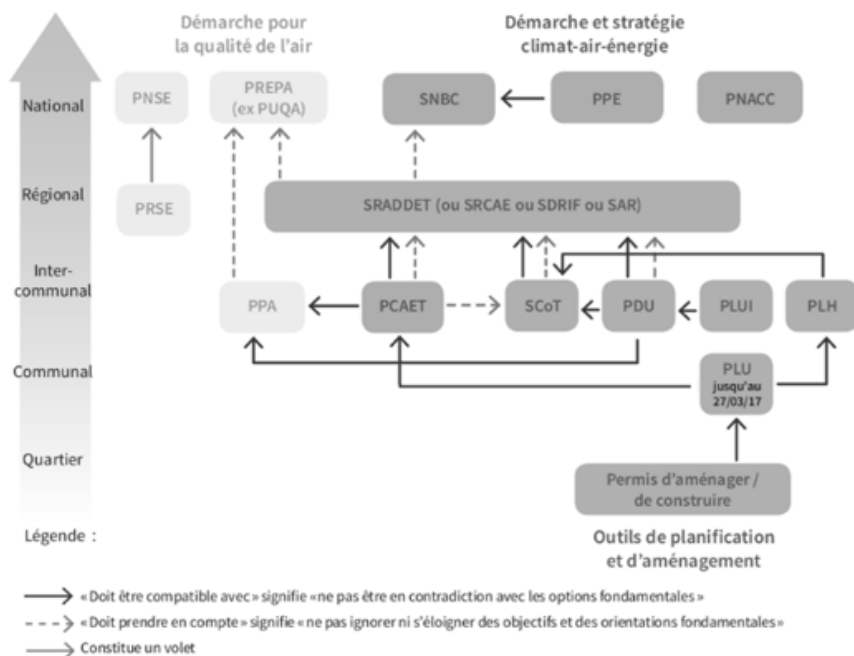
Démarche pour la qualité de l'air

Démarche et stratégie climat-air-énergie

National

Régional

Inter-communal

Communal

Quartier

PNSE

PREPA (ex PUQA)

SNBC

PPE

PNACC

PRSE

SRADDET (ou SRCAE ou SDRIF ou SAR)

PPA

PCAET

SCoT

PDU

PLUI

PLH

PLU jusqu'au 27/03/17

Permis d'aménager / de construire

Légende :

Outils de planification et d'aménagement

«Doit être compatible avec» signifie «ne pas être en contradiction avec les options fondamentales»

«Doit prendre en compte» signifie «ne pas ignorer ni s'éloigner des objectifs et des orientations fondamentales»

Constitue un volet